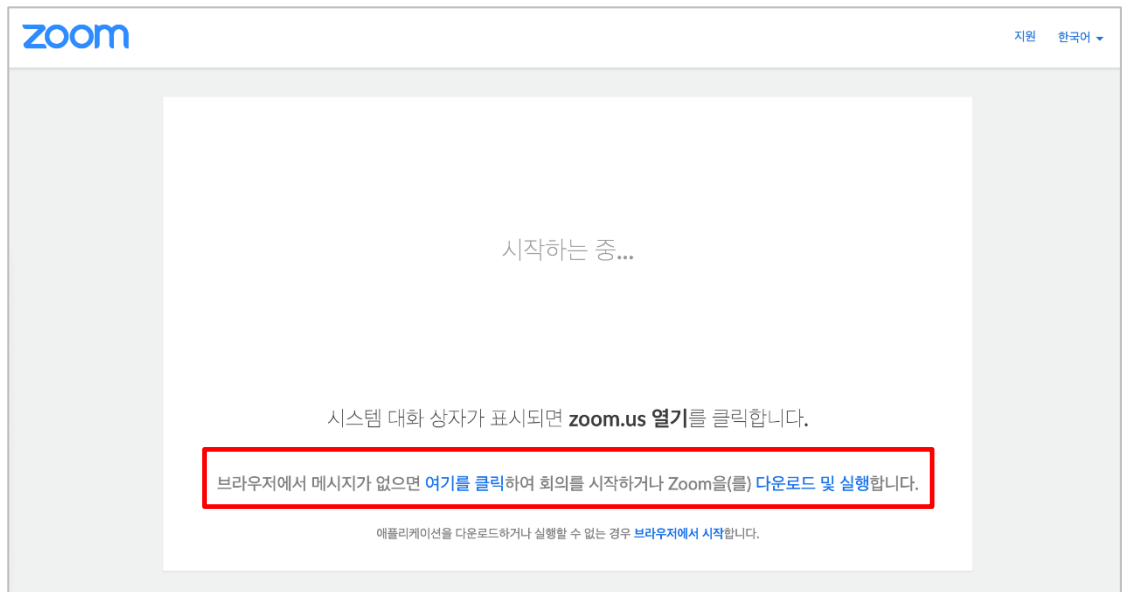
zoom

지원 한국어

시작하는 중...

시스템 대화 상자가 표시되면 zoom.us 열기를 클릭합니다.

브라우저에서 메시지가 없으면 여기를 클릭하여 회의를 시작하거나 Zoom을(를) 다운로드 및 실행합니다.

애플리케이션을 다운로드하거나 실행할 수 없는 경우 브라우저에서 시작합니다.